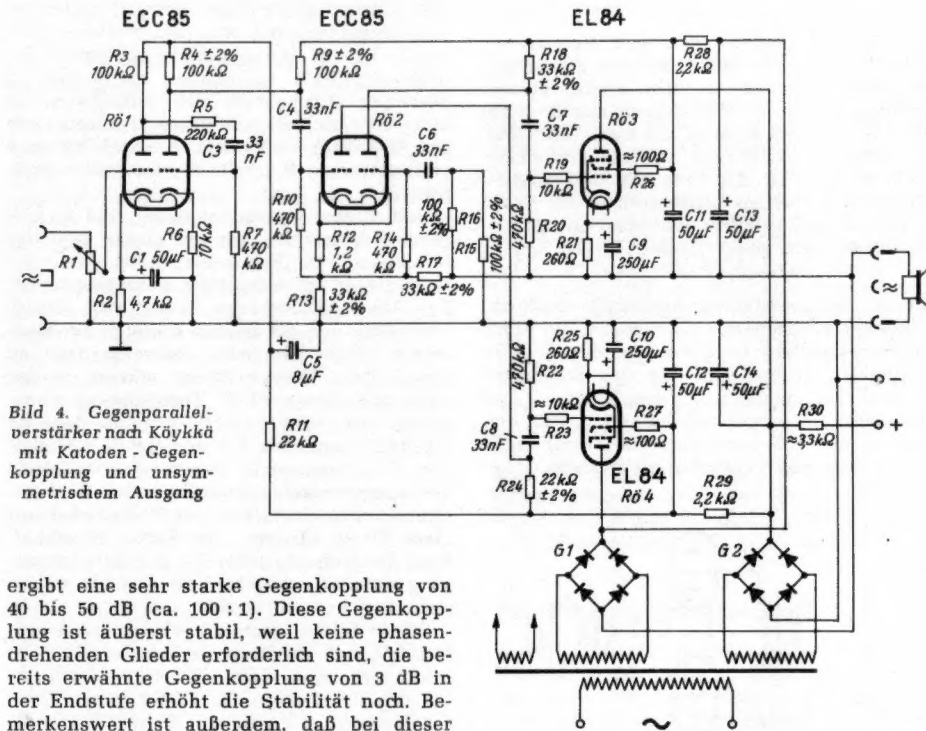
ECC85 ECC85 EL84

R3 100kΩ R4 ±2% 100kΩ R9 ±2% 100kΩ R18 33kΩ ±2% R28 2,2kΩ

Rö1 R5 220kΩ C3 33 nF C4 33nF Rö2 C6 33nF C7 33nF Rö3

R19 10kΩ ≈100Ω R26

R10 470 kΩ 100 kΩ ±2% R16 R15 100kΩ ±2% 470kΩ R20 R21 260Ω C9 250µF C11 50µF C13 50µF

R1 C1 50µF R6 10kΩ R7 470 kΩ R12 7,2 kΩ R14 470 kΩ R17 33kΩ ±2%

R2 4,7kΩ R13 33kΩ ±2%

C5 8µF R25 260Ω C10 250µF 470kΩ R22 C12 50µF C14 50µF

Bild 4. Gegenparallelverstärker nach Köykkä mit Katoden - Gegenkopplung und unsymmetrischem Ausgang

R11 22kΩ C8 33nF ≈10kΩ R23 R27 ≈100Ω R30 ≈33kΩ − +

R24 22kΩ ±2% EL84 Rö 4 R29 2,2kΩ

G1 G2

~

ergibt eine sehr starke Gegenkopplung von 40 bis 50 dB (ca. 100 : 1). Diese Gegenkopplung ist äußerst stabil, weil keine phasendrehenden Glieder erforderlich sind, die bereits erwähnte Gegenkopplung von 3 dB in der Endstufe erhöht die Stabilität noch. Bemerkenswert ist außerdem, daß bei dieser